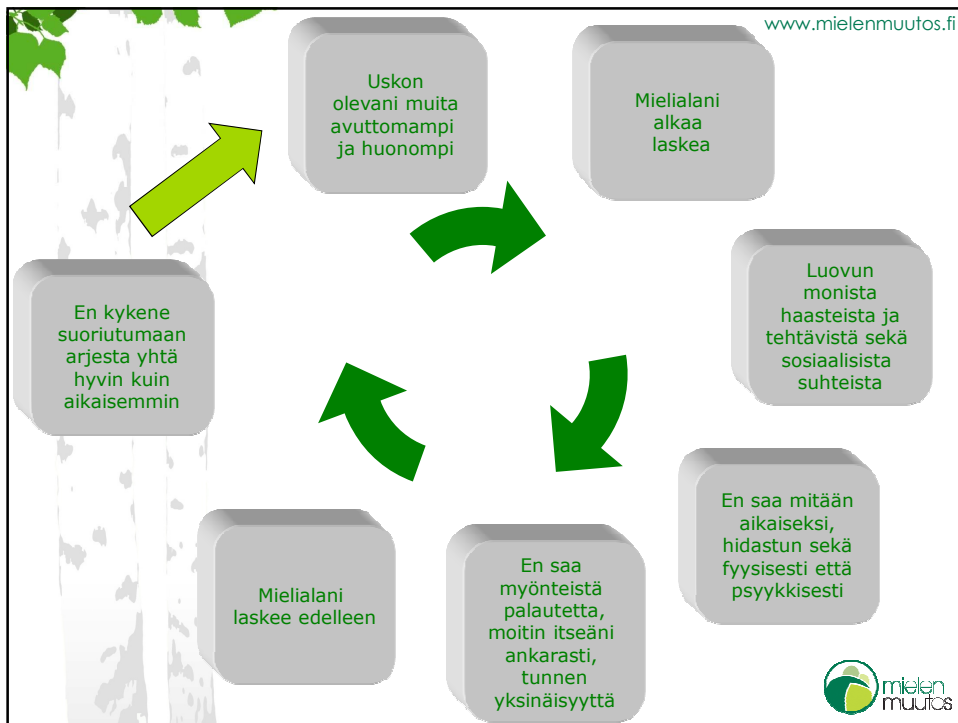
www.mielenmuutos.fi

Uskon olevani muita avuttomampi ja huonompi

Mielialani alkaa laskea

Luovun monista haasteista ja tehtävistä sekä sosiaalisista suhteista

En saa mitään aikaiseksi, hidastun sekä fyysisesti että psyykkisesti

En saa myönteistä palautetta, moitin itseäni ankarasti, tunnen yksinäisyyttä

Mielialani laskee edelleen

En kykene suoriutumaan arjesta yhtä hyvin kuin aikaisemmin

mielen muutos